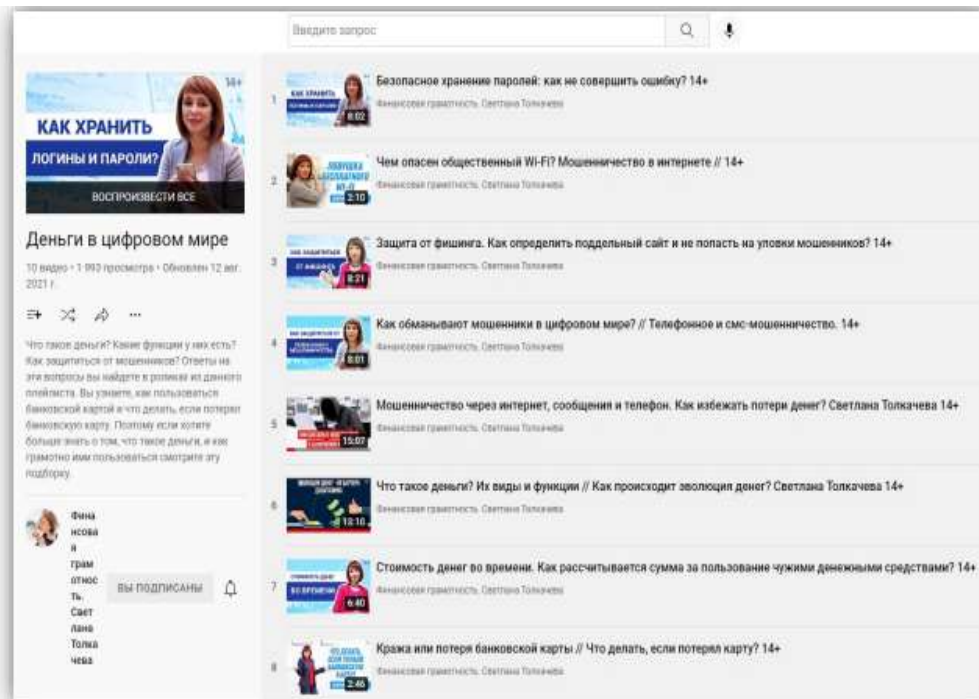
Введите запрос

14+
КАК ХРАНИТЬ
ЛОГИНЫ И ПАРОЛИ?
ВОСПРОИЗВЕСТИ ВСЕ

Деньги в цифровом мире

10 видео • 1 993 просмотра • Обновлен 12 авг. 2021 г.

Что такое деньги? Какие функции у них есть? Как защититься от мошенников? Ответы на эти вопросы вы найдете в роликах из данного плейлиста. Вы узнаете, как пользоваться банковской картой и что делать, если потеряли банковскую карту. Поэтому если хотите больше знать о том, что такое деньги, и как грамотно ими пользоваться смотрите эту подборку.

Финансовая грамотность. Светлана Толкачева
ВЫ ПОДПИСАНЫ

1 КАК ХРАНИТЬ 8:02 Безопасное хранение паролей: как не совершить ошибку? 14+
Финансовая грамотность. Светлана Толкачева

2 ЛОВУШКА БЕСПЛАТНОГО WI-FI 2:10 Чем опасен общественный Wi-Fi? Мошенничество в интернете // 14+
Финансовая грамотность. Светлана Толкачева

3 КАК ЗАЩИТИТЬСЯ ОТ ФИШИНГА 8:21 Защита от фишинга. Как определить поддельный сайт и не попасть на уловки мошенников? 14+
Финансовая грамотность. Светлана Толкачева

4 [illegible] 8:01 Как обманывают мошенники в цифровом мире? // Телефонное и смс-мошенничество. 14+
Финансовая грамотность. Светлана Толкачева

5 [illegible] 15:07 Мошенничество через интернет, сообщения и телефон. Как избежать потери денег? Светлана Толкачева 14+
Финансовая грамотность. Светлана Толкачева

6 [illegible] 13:10 Что такое деньги? Их виды и функции // Как происходит эволюция денег? Светлана Толкачева 14+
Финансовая грамотность. Светлана Толкачева

7 СТОИМОСТЬ ДЕНЕГ ВО ВРЕМЕНИ 6:40 Стоимость денег во времени. Как рассчитывается сумма за пользование чужими денежными средствами? 14+
Финансовая грамотность. Светлана Толкачева

8 ЧТО ДЕЛАТЬ, ЕСЛИ ПОТЕРЯЛ БАНКОВСКУЮ КАРТУ 2:46 Кража или потеря банковской карты // Что делать, если потерял карту? 14+
Финансовая грамотность. Светлана Толкачева